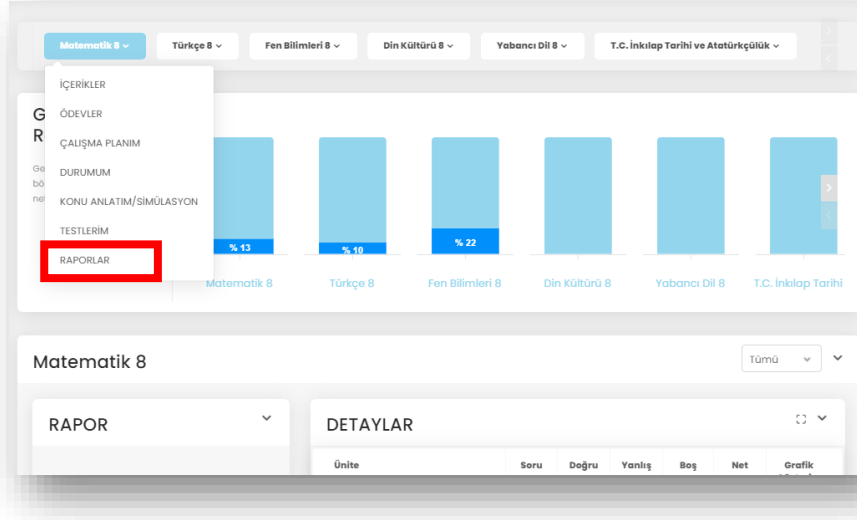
Matematik 8 ⌄ Türkçe 8 ⌄ Fen Bilimleri 8 ⌄ Din Kültürü 8 ⌄ Yabancı Dil 8 ⌄ T.C. İnkılap Tarihi ve Atatürkçülük ⌄

İÇERİKLER
ÖDEVLER
ÇALIŞMA PLANIM
DURUMUM
KONU ANLATIM/SİMÜLASYON
TESTLERİM
RAPORLAR

G
R
Ge
bö
ne

% 13
% 10
% 22

Matematik 8 Türkçe 8 Fen Bilimleri 8 Din Kültürü 8 Yabancı Dil 8 T.C. İnkılap Tarihi

Matematik 8
Tümü

RAPOR

DETAYLAR

| Ünite | Soru | Doğru | Yanlış | Boş | Net | Grafik |
|---|---|---|---|---|---|---|